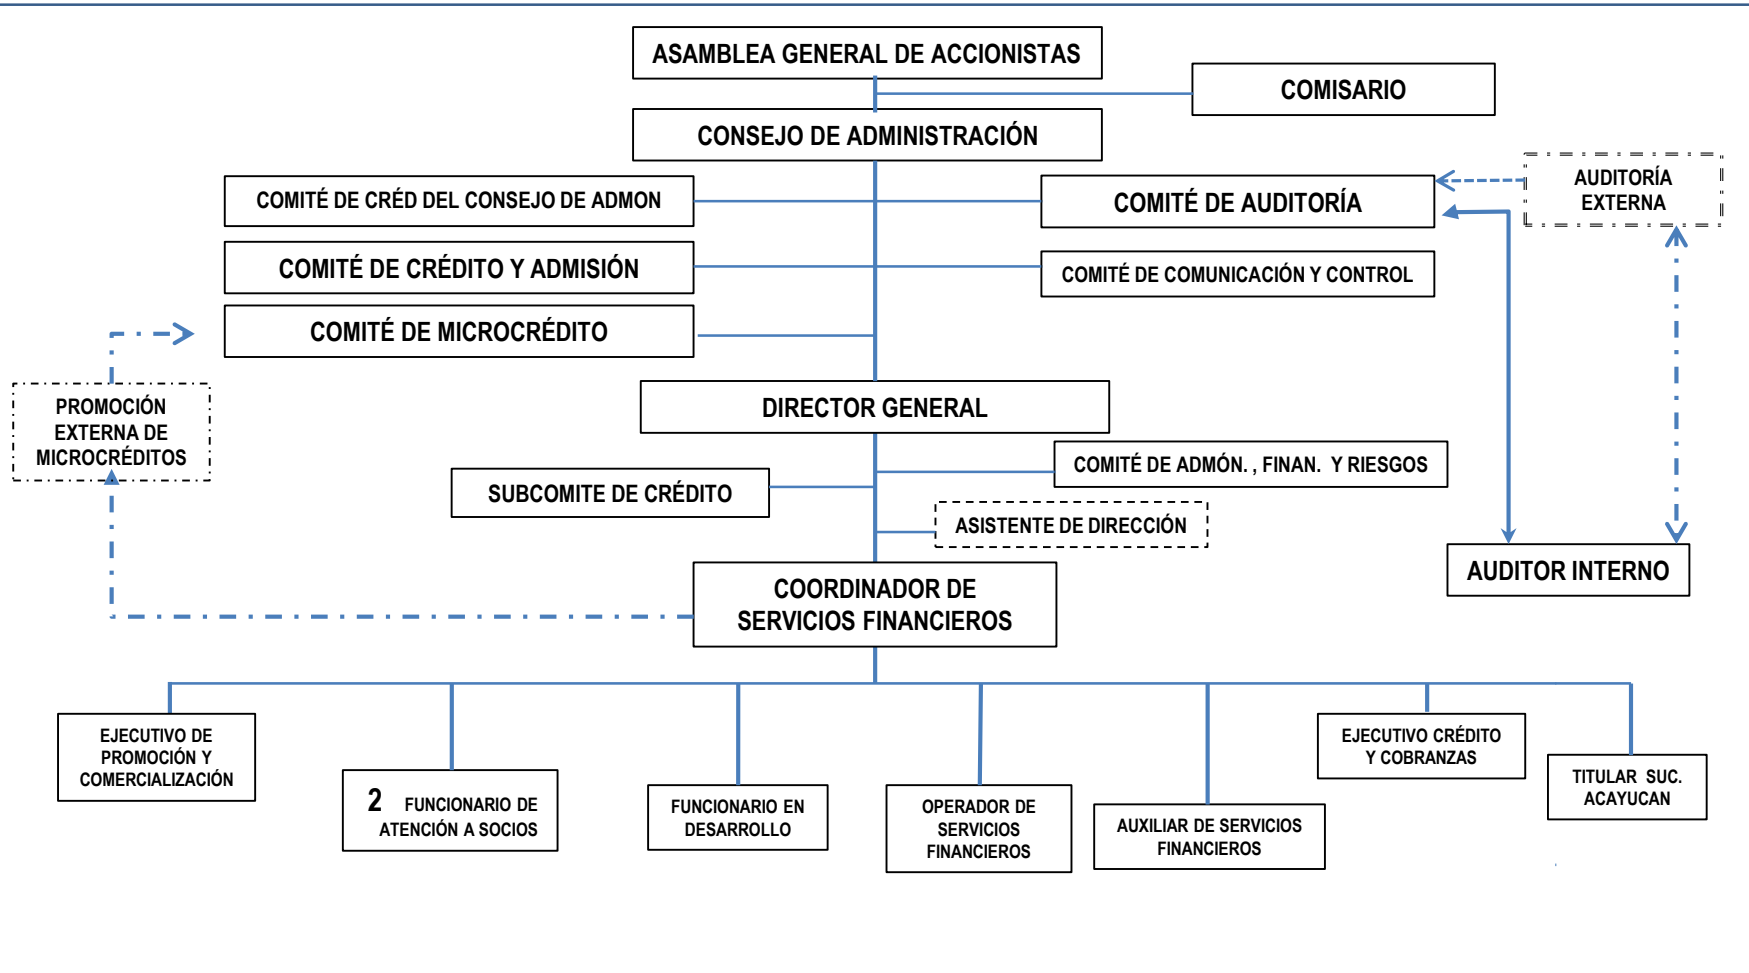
ASAMBLEA GENERAL DE ACCIONISTAS

COMISARIO

CONSEJO DE ADMINISTRACIÓN

COMITÉ DE CRÉD DEL CONSEJO DE ADMON

COMITÉ DE AUDITORÍA

AUDITORÍA EXTERNA

COMITÉ DE CRÉDITO Y ADMISIÓN

COMITÉ DE COMUNICACIÓN Y CONTROL

COMITÉ DE MICROCRÉDITO

PROMOCIÓN EXTERNA DE MICROCRÉDITOS

DIRECTOR GENERAL

COMITÉ DE ADMÓN. , FINAN. Y RIESGOS

SUBCOMITE DE CRÉDITO

ASISTENTE DE DIRECCIÓN

AUDITOR INTERNO

COORDINADOR DE SERVICIOS FINANCIEROS

EJECUTIVO DE PROMOCIÓN Y COMERCIALIZACIÓN

2 FUNCIONARIO DE ATENCIÓN A SOCIOS

FUNCIONARIO EN DESARROLLO

OPERADOR DE SERVICIOS FINANCIEROS

AUXILIAR DE SERVICIOS FINANCIEROS

EJECUTIVO CRÉDITO Y COBRANZAS

TITULAR SUC. ACAYUCAN